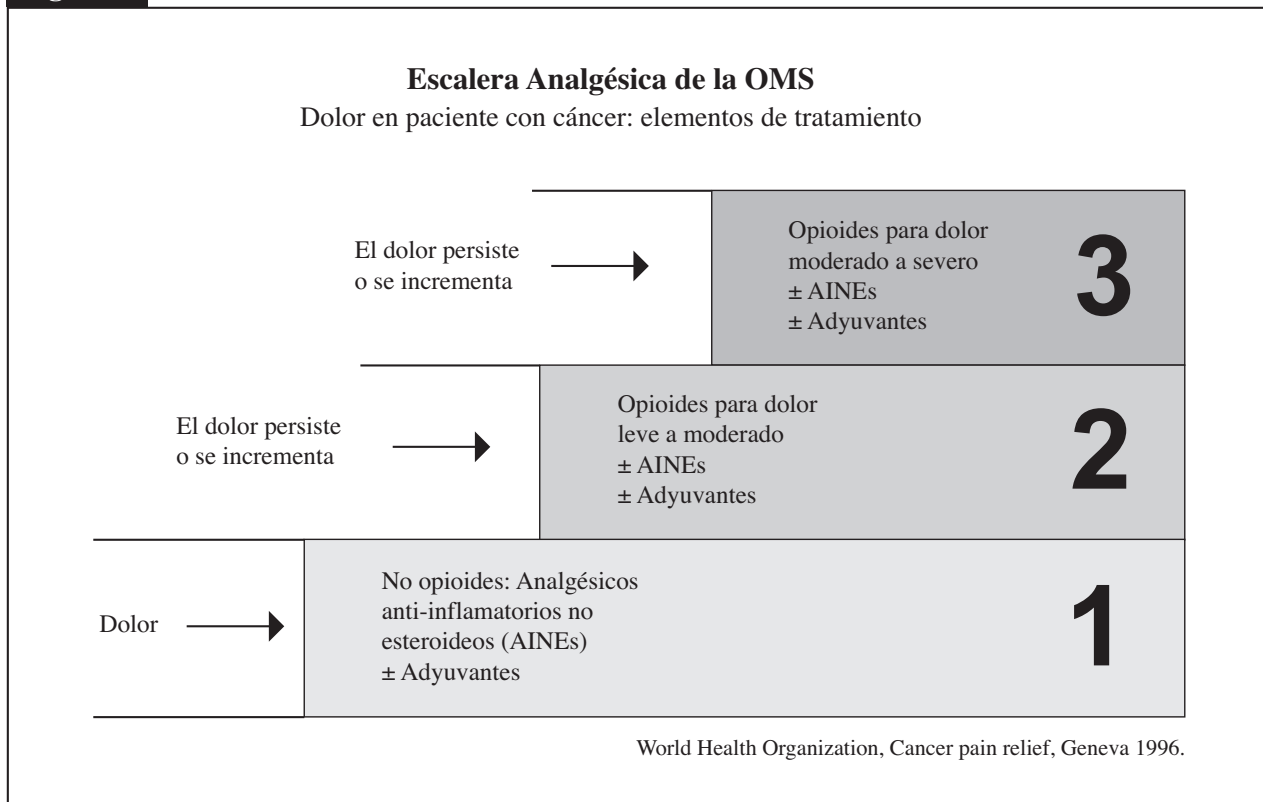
**Escalera Analgésica de la OMS**

Dolor en paciente con cáncer: elementos de tratamiento

El dolor persiste o se incrementa

Opioides para dolor moderado a severo
± AINEs
± Adyuvantes

3

El dolor persiste o se incrementa

Opioides para dolor leve a moderado
± AINEs
± Adyuvantes

2

Dolor

No opioides: Analgésicos anti-inflamatorios no esteroideos (AINEs)
± Adyuvantes

1

World Health Organization, Cancer pain relief, Geneva 1996.